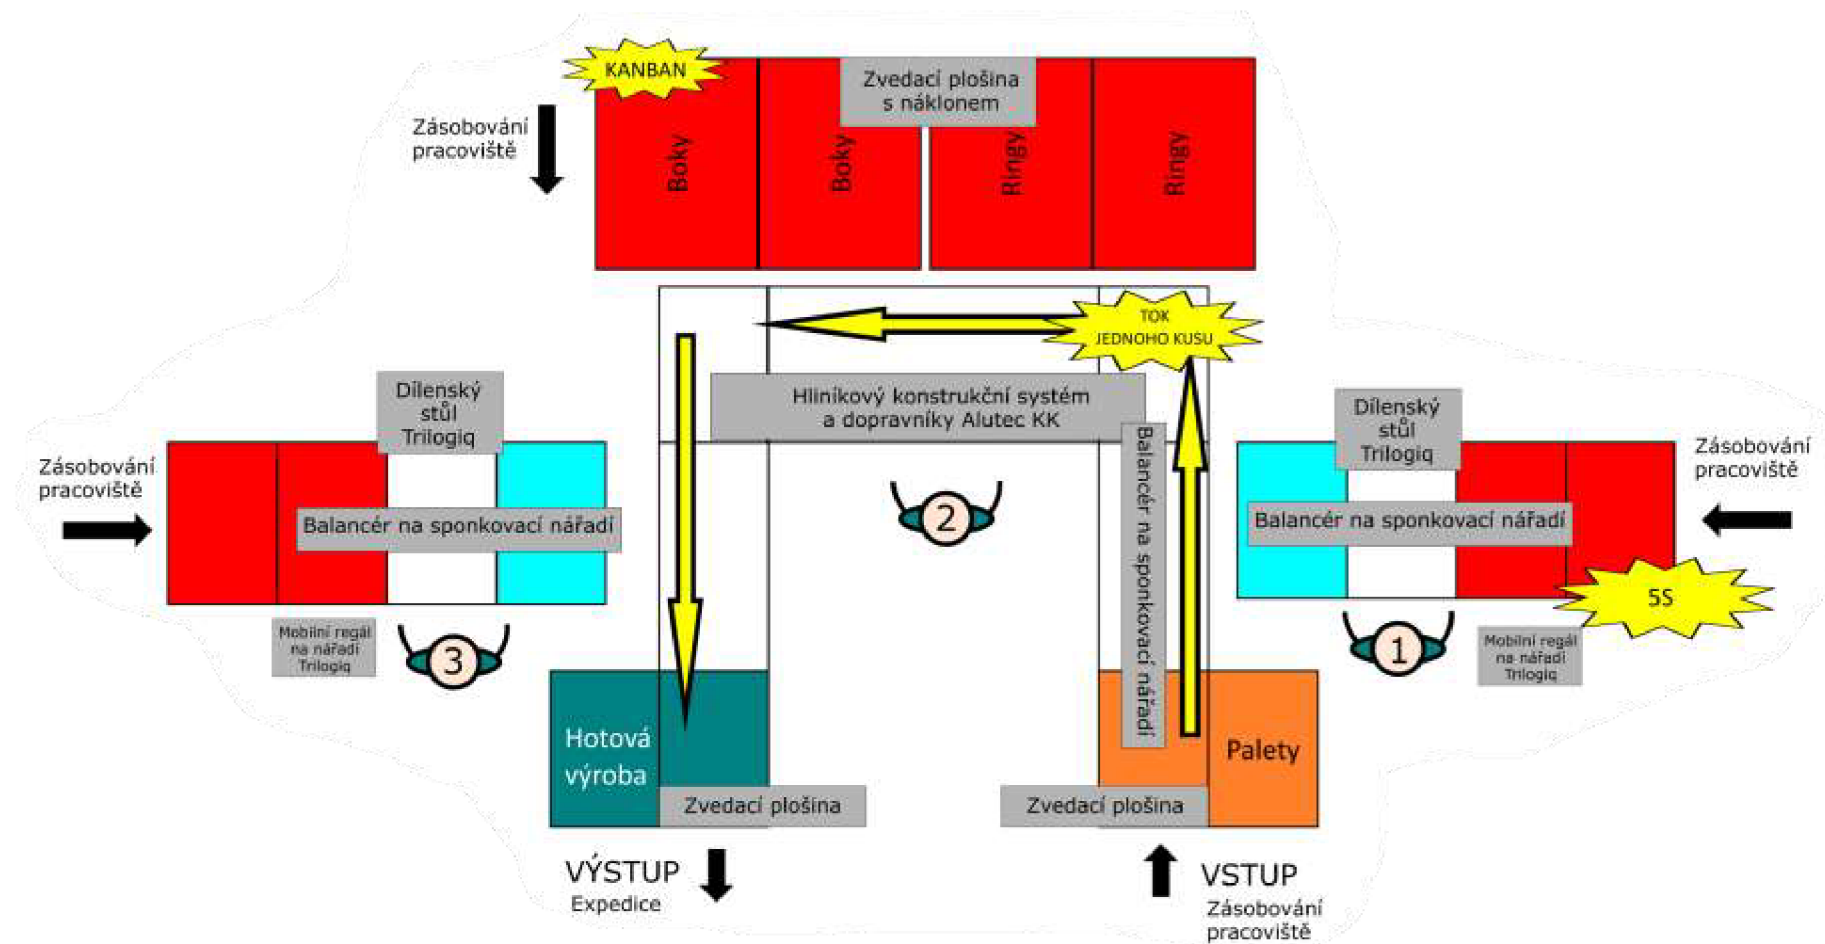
KANBAN

Zvedací plošina s náklonem

Zásobování pracoviště

Boky

Boky

Ringy

Ringy

TOK JEDNOHO KUSU

Hliníkový konstrukční systém a dopravníky Alutec KK

Dílenský stůl Trilogiq

Zásobování pracoviště

Balancér na sponkovací nářadí

Balancér na sponkovací nářadí

2

Dílenský stůl Trilogiq

Zásobování pracoviště

Balancér na sponkovací nářadí

5S

Mobilní regál na nářadí Trilogiq

3

1

Mobilní regál na nářadí Trilogiq

Hotová výroba

Palety

Zvedací plošina

Zvedací plošina

VÝSTUP

Expedice

VSTUP

Zásobování pracoviště